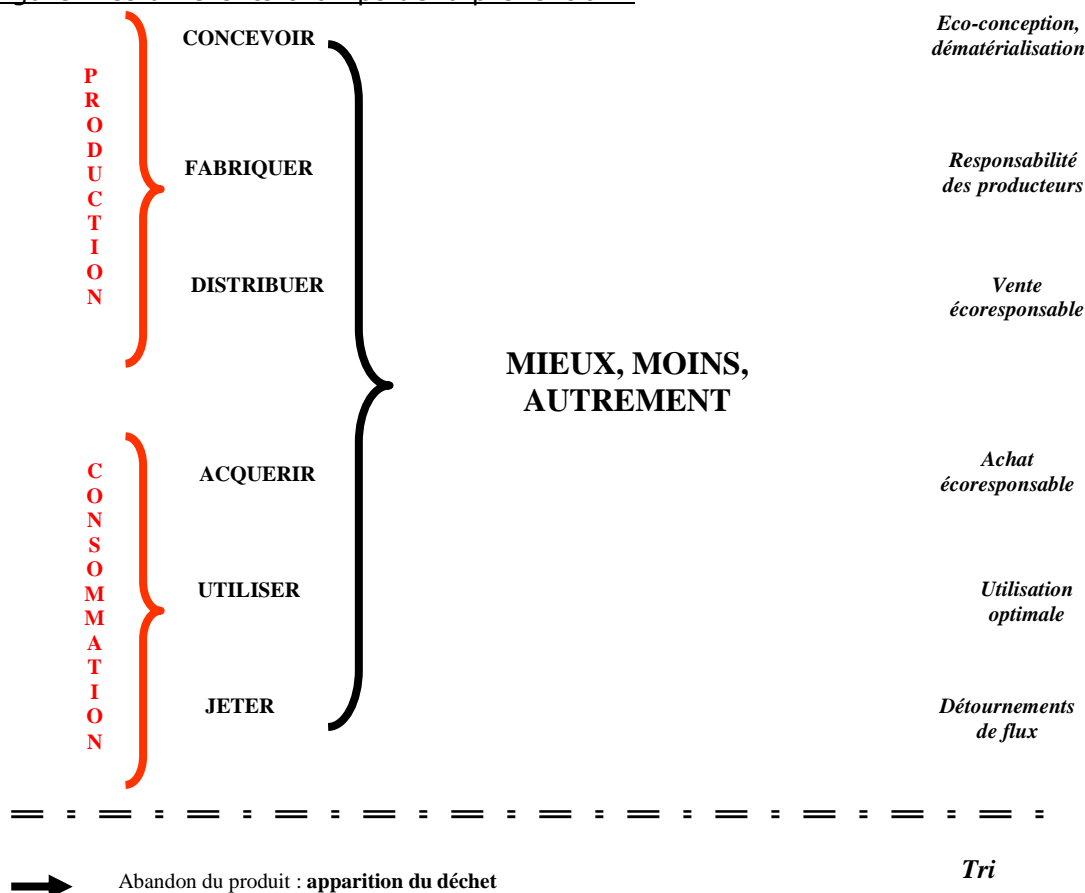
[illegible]

PRODUCTION

CONCEVOIR

FABRIQUER

DISTRIBUER

CONSOMMATION

ACQUERIR

UTILISER

JETER

MIEUX, MOINS, AUTREMENT

*Eco-conception, dématérialisation*

*Responsabilité des producteurs*

*Vente écoresponsable*

*Achat écoresponsable*

*Utilisation optimale*

*Détournements de flux*

Abandon du produit : **apparition du déchet**

*Tri*